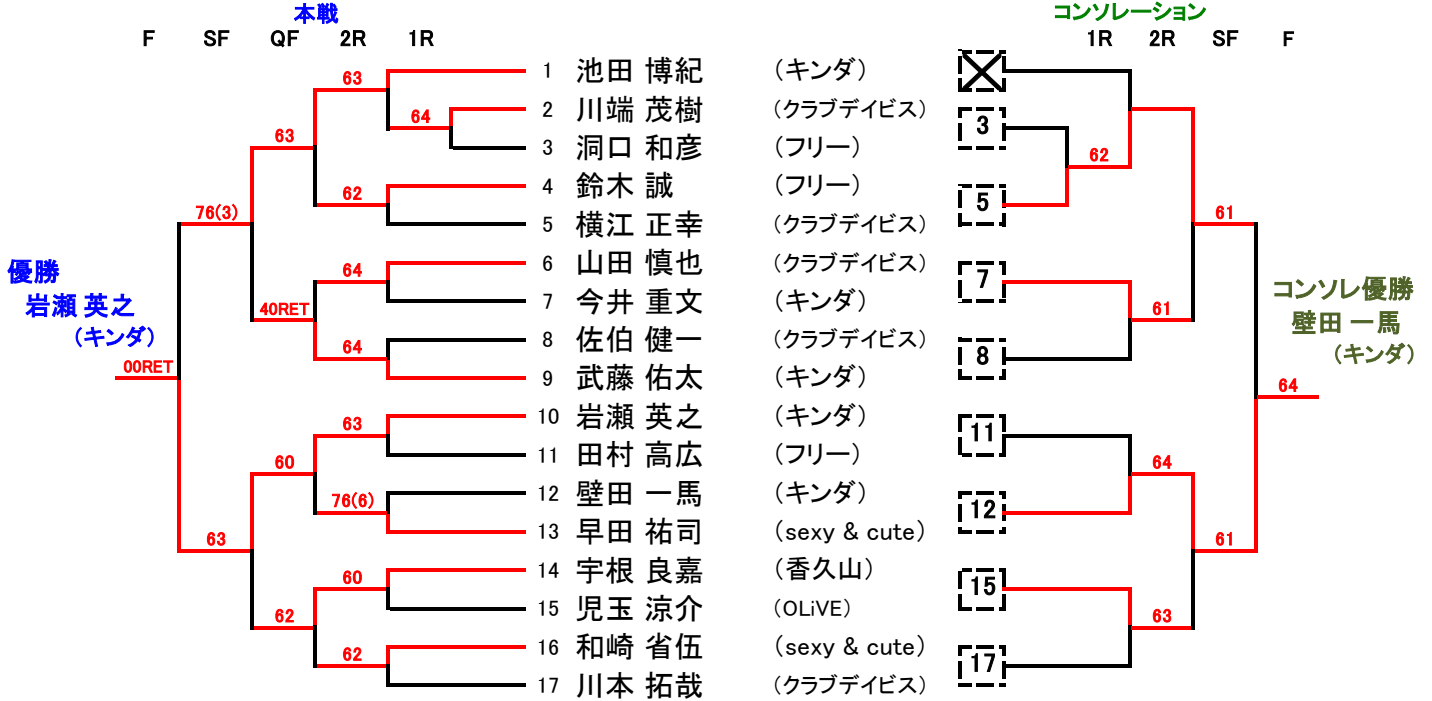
本戦

| F | SF | QF | 2R | 1R |
|---|---|---|---|---|

63
64
63
62
76(3)
64
40RET
64
00RET
63
60
76(6)
63
60
62
62

優勝
岩瀬 英之
（キンダ）

1 池田 博紀 （キンダ）
2 川端 茂樹 （クラブデイビス）
3 洞口 和彦 （フリー）
4 鈴木 誠 （フリー）
5 横江 正幸 （クラブデイビス）
6 山田 慎也 （クラブデイビス）
7 今井 重文 （キンダ）
8 佐伯 健一 （クラブデイビス）
9 武藤 佑太 （キンダ）
10 岩瀬 英之 （キンダ）
11 田村 高広 （フリー）
12 壁田 一馬 （キンダ）
13 早田 祐司 （sexy & cute）
14 宇根 良嘉 （香久山）
15 児玉 涼介 （OLiVE）
16 和崎 省伍 （sexy & cute）
17 川本 拓哉 （クラブデイビス）

コンソレーション

| 1R | 2R | SF | F |
|---|---|---|---|

3
5
7
8
11
12
15
17

62
61
61
64
64
61
63

コンソレ優勝
壁田 一馬
（キンダ）